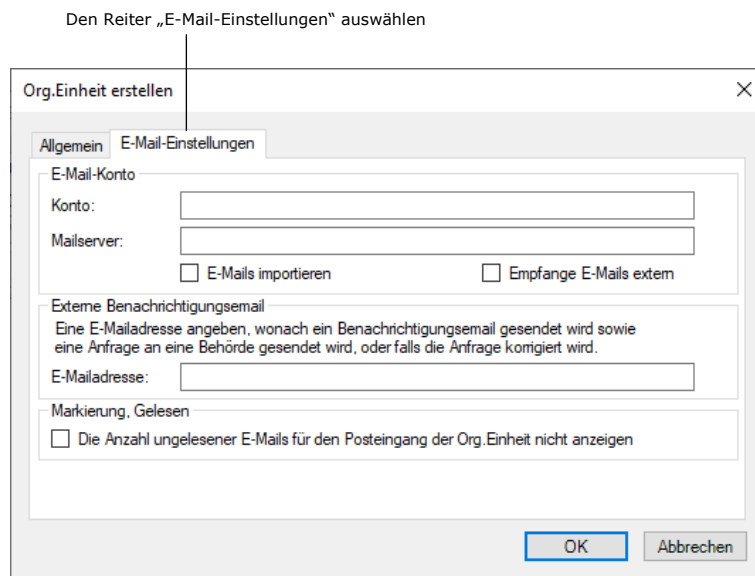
Den Reiter „E-Mail-Einstellungen“ auswählen

Org.Einheit erstellen

×

Allgemein

E-Mail-Einstellungen

E-Mail-Konto

Konto:

Mailserver:

E-Mails importieren

Empfange E-Mails extern

Externe Benachrichtigungsemail

Eine E-Mailadresse angeben, wonach ein Benachrichtigungsemail gesendet wird sowie eine Anfrage an eine Behörde gesendet wird, oder falls die Anfrage korrigiert wird.

E-Mailadresse:

Markierung, Gelesen

Die Anzahl ungelesener E-Mails für den Posteingang der Org.Einheit nicht anzeigen

OK

Abbrechen